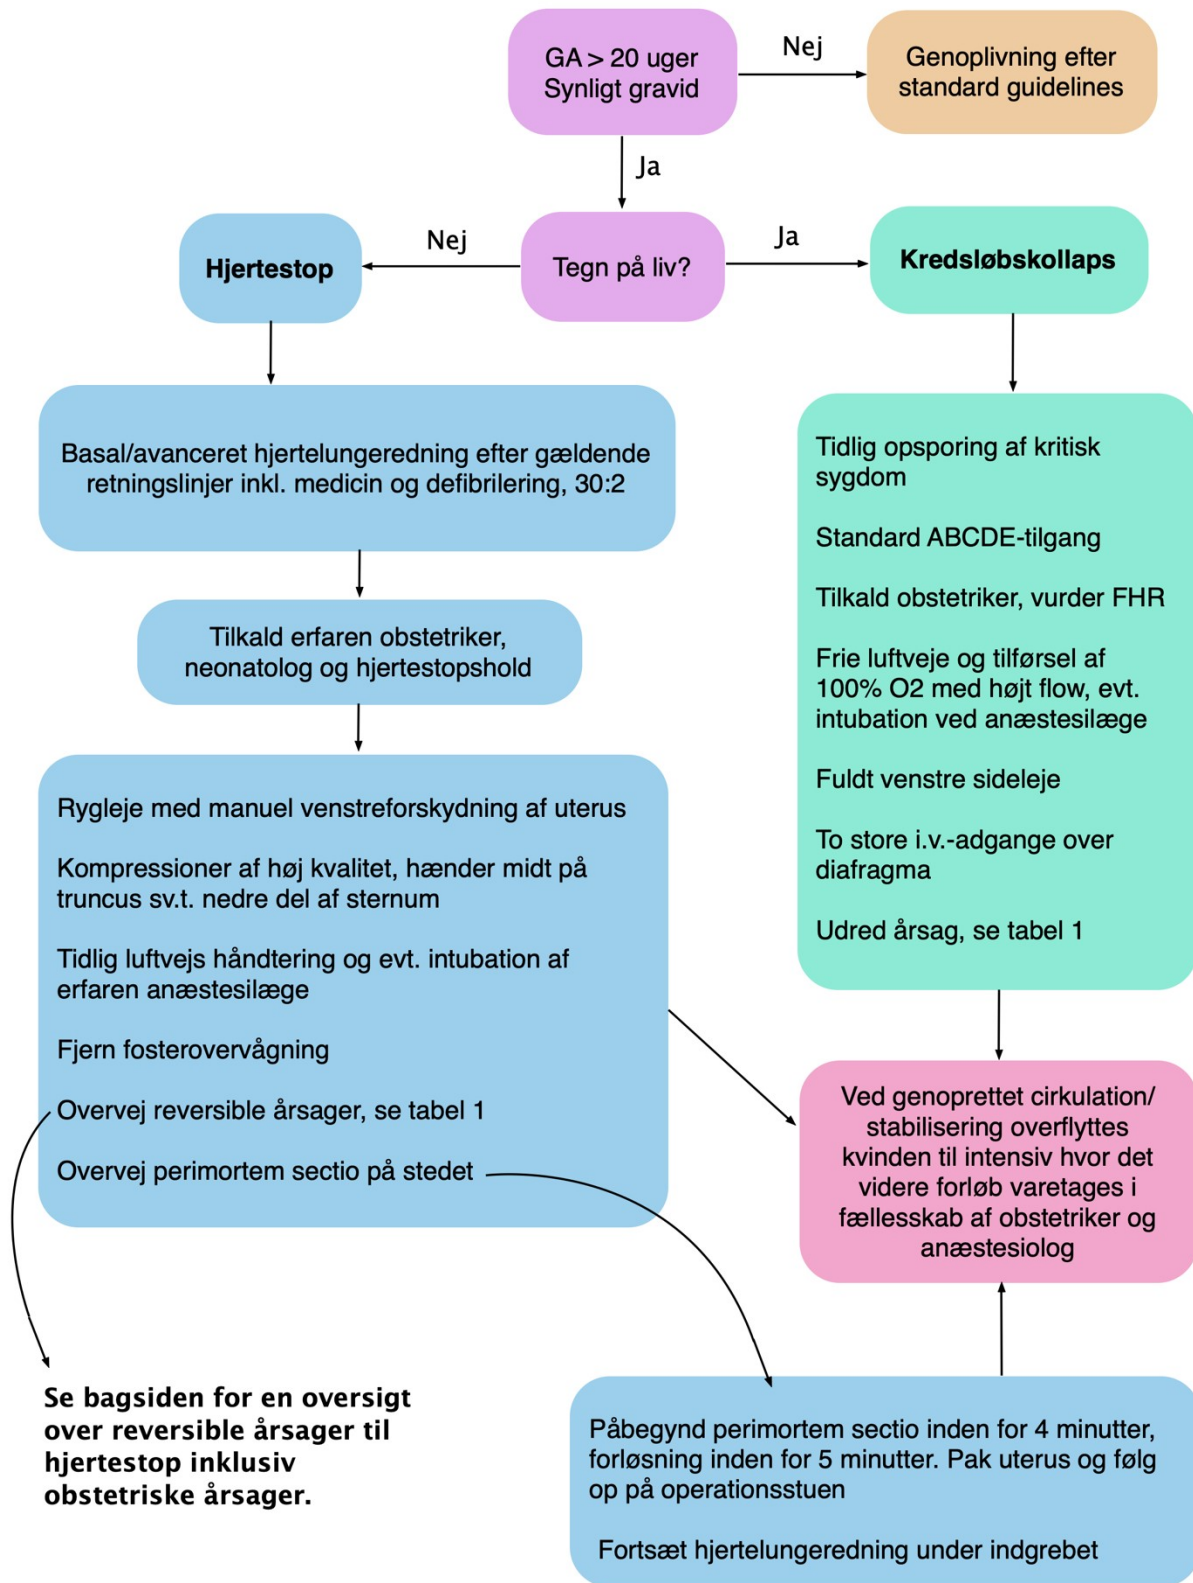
GA > 20 uger
Synligt gravid

Nej

Genoplivning efter standard guidelines

Ja

Hjertestop

Nej

Tegn på liv?

Ja

Kredsløbskollaps

Basal/avanceret hjertelungeredning efter gældende retningslinjer inkl. medicin og defibrilering, 30:2

Tilkald erfaren obstetriker, neonatolog og hjertestopshold

Rygleje med manuel venstreforskydning af uterus

Kompressioner af høj kvalitet, hænder midt på truncus sv.t. nedre del af sternum

Tidlig luftvejs håndtering og evt. intubation af erfaren anæstesilæge

Fjern fosterovervågning

Overvej reversible årsager, se tabel 1

Overvej perimortem sectio på stedet

Tidlig opsporing af kritisk sygdom

Standard ABCDE-tilgang

Tilkald obstetriker, vurder FHR

Frie luftveje og tilførsel af 100% O2 med højt flow, evt. intubation ved anæstesilæge

Fuldt venstre sideleje

To store i.v.-adgange over diafragma

Udred årsag, se tabel 1

Ved genoprettet cirkulation/ stabilisering overflyttes kvinden til intensiv hvor det videre forløb varetages i fællesskab af obstetriker og anæstesiolog

Se bagsiden for en oversigt over reversible årsager til hjertestop inklusiv obstetriske årsager.

Påbegynd perimortem sectio inden for 4 minutter, forløsning inden for 5 minutter. Pak uterus og følg op på operationsstuen

Fortsæt hjertelungeredning under indgrebet